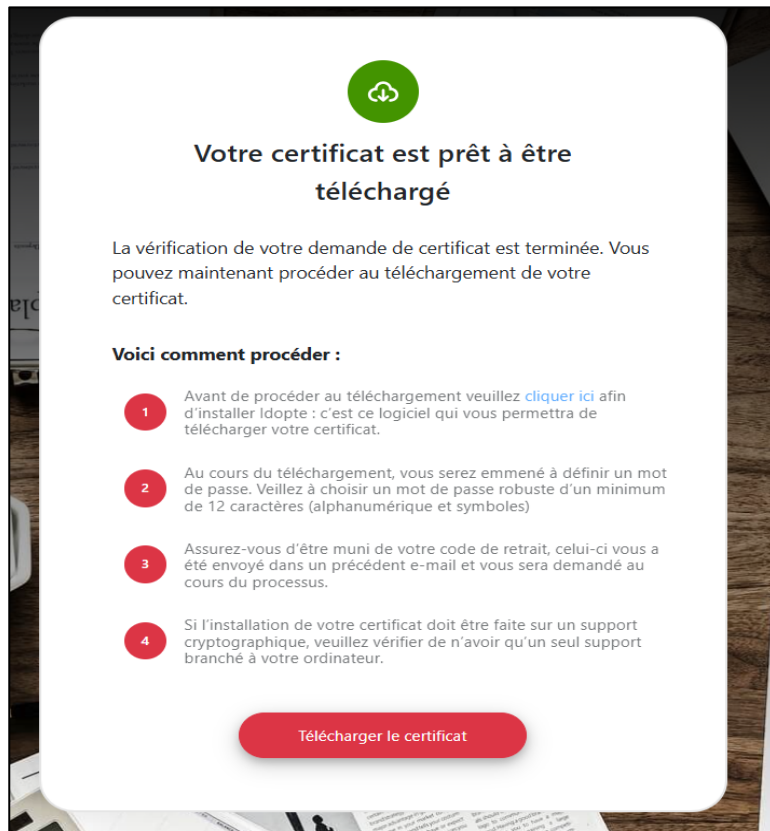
Votre certificat est prêt à être téléchargé

La vérification de votre demande de certificat est terminée. Vous pouvez maintenant procéder au téléchargement de votre certificat.

Voici comment procéder :

1 Avant de procéder au téléchargement veuillez cliquer ici afin d'installer Idopte : c'est ce logiciel qui vous permettra de télécharger votre certificat.

2 Au cours du téléchargement, vous serez emmené à définir un mot de passe. Veillez à choisir un mot de passe robuste d'un minimum de 12 caractères (alphanumérique et symboles)

3 Assurez-vous d'être muni de votre code de retrait, celui-ci vous a été envoyé dans un précédent e-mail et vous sera demandé au cours du processus.

4 Si l'installation de votre certificat doit être faite sur un support cryptographique, veuillez vérifier de n'avoir qu'un seul support branché à votre ordinateur.

Télécharger le certificat